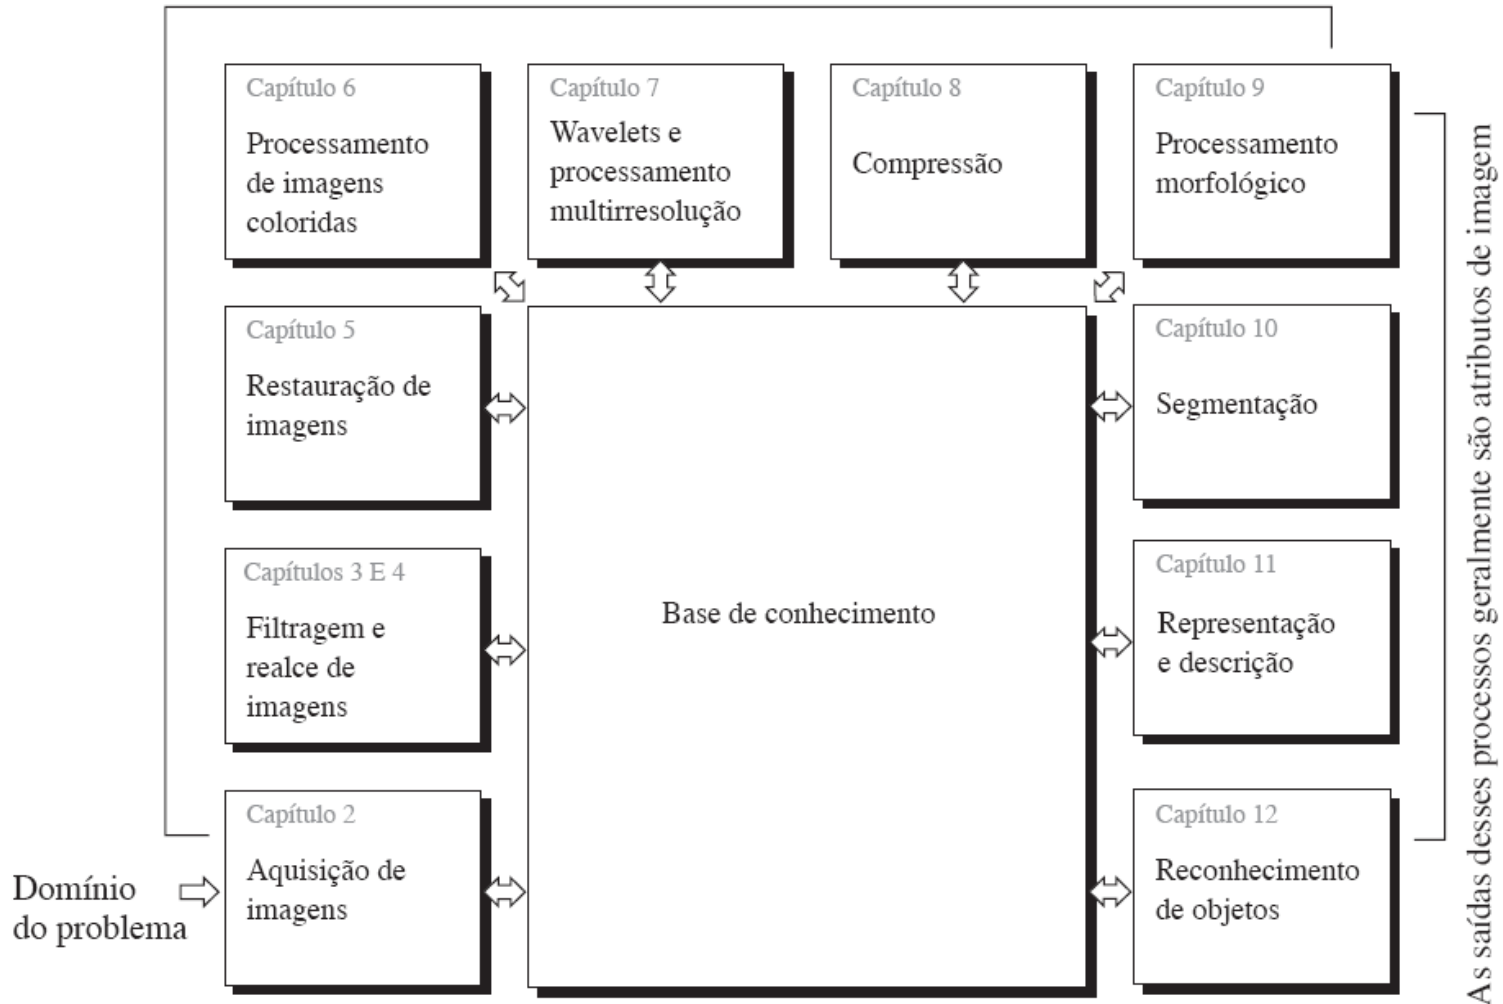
Capítulo 6
Processamento de imagens coloridas

Capítulo 7
Wavelets e processamento multirresolução

Capítulo 8
Compressão

Capítulo 9
Processamento morfológico

Capítulo 5
Restauração de imagens

Base de conhecimento

Capítulo 10
Segmentação

Capítulos 3 E 4
Filtragem e realce de imagens

Capítulo 11
Representação e descrição

Capítulo 2
Aquisição de imagens

Capítulo 12
Reconhecimento de objetos

Domínio do problema

As saídas desses processos geralmente são atributos de imagem